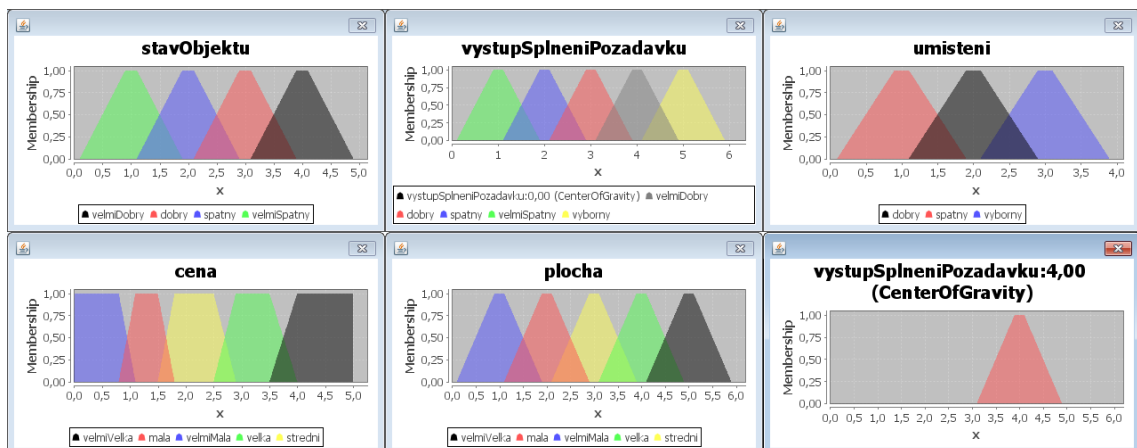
stavObjektu

Membership

1,00
0,75
0,50
0,25
0,00

0,0 0,5 1,0 1,5 2,0 2,5 3,0 3,5 4,0 4,5 5,0

x

velmiDobry dobry spatny velmiSpatny

vystupSplneniPozadavku

Membership

1,00
0,75
0,50
0,25
0,00

0 1 2 3 4 5 6

x

vystupSplneniPozadavku:0,00 (CenterOfGravity) velmiDobry dobry spatny velmiSpatny vyborny

umisteni

Membership

1,00
0,75
0,50
0,25
0,00

0,0 0,5 1,0 1,5 2,0 2,5 3,0 3,5 4,0

x

dobry spatny vyborny

cena

Membership

1,00
0,75
0,50
0,25
0,00

0,0 0,5 1,0 1,5 2,0 2,5 3,0 3,5 4,0 4,5 5,0

x

velmiVelka mala velmiMala velka stredni

plocha

Membership

1,00
0,75
0,50
0,25
0,00

0,0 0,5 1,0 1,5 2,0 2,5 3,0 3,5 4,0 4,5 5,0 5,5 6,0

x

velmiVelka mala velmiMala velka stredni

vystupSplneniPozadavku:4,00 (CenterOfGravity)

Membership

1,00
0,75
0,50
0,25
0,00

0,0 0,5 1,0 1,5 2,0 2,5 3,0 3,5 4,0 4,5 5,0 5,5 6,0

x